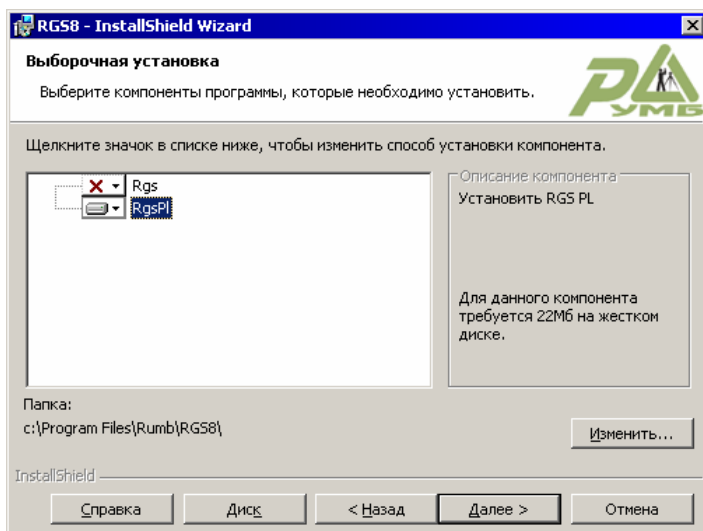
RGS8 - InstallShield Wizard

Выборочная установка

Выберите компоненты программы, которые необходимо установить.

РУМБ

Щелкните значок в списке ниже, чтобы изменить способ установки компонента.

Rgs
RgsPl

Описание компонента

Установить RGS PL

Для данного компонента требуется 22Мб на жестком диске.

Папка:
c:\Program Files\Rumb\RGS8\

Изменить...

InstallShield

Справка | Диск | < Назад | Далее > | Отмена